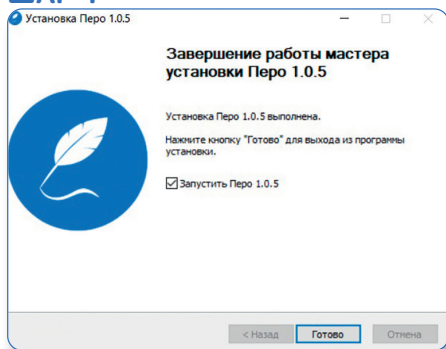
Установка Перо 1.0.5

Завершение работы мастера установки Перо 1.0.5

Установка Перо 1.0.5 выполнена.

Нажмите кнопку "Готово" для выхода из программы установки.

Запустить Перо 1.0.5

< Назад
Готово
Отмена